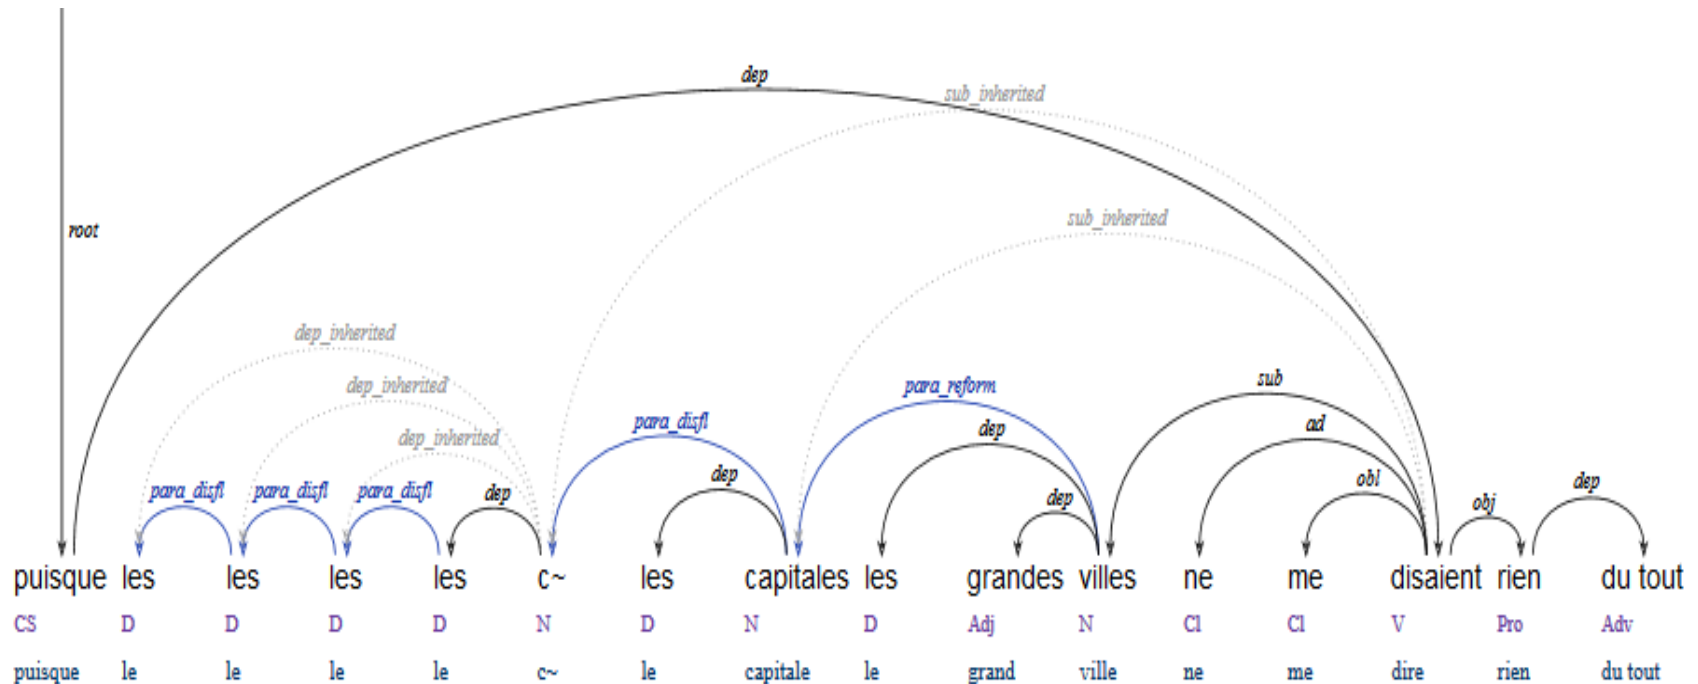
root

dep

sub_inherited

sub_inherited

dep_inherited

dep_inherited

dep_inherited

para_disfl

para_disfl

para_disfl

dep

para_disfl

dep

para_reform

dep

dep

sub

ad

obl

obj

dep

| puisque | les | les | les | les | c~ | les | capitales | les | grandes | villes | ne | me | disaient | rien | du tout |
|---|---|---|---|---|---|---|---|---|---|---|---|---|---|---|---|
| CS | D | D | D | D | N | D | N | D | Adj | N | Cl | Cl | V | Pro | Adv |
| puisque | le | le | le | le | c~ | le | capitale | le | grand | ville | ne | me | dire | rien | du tout |